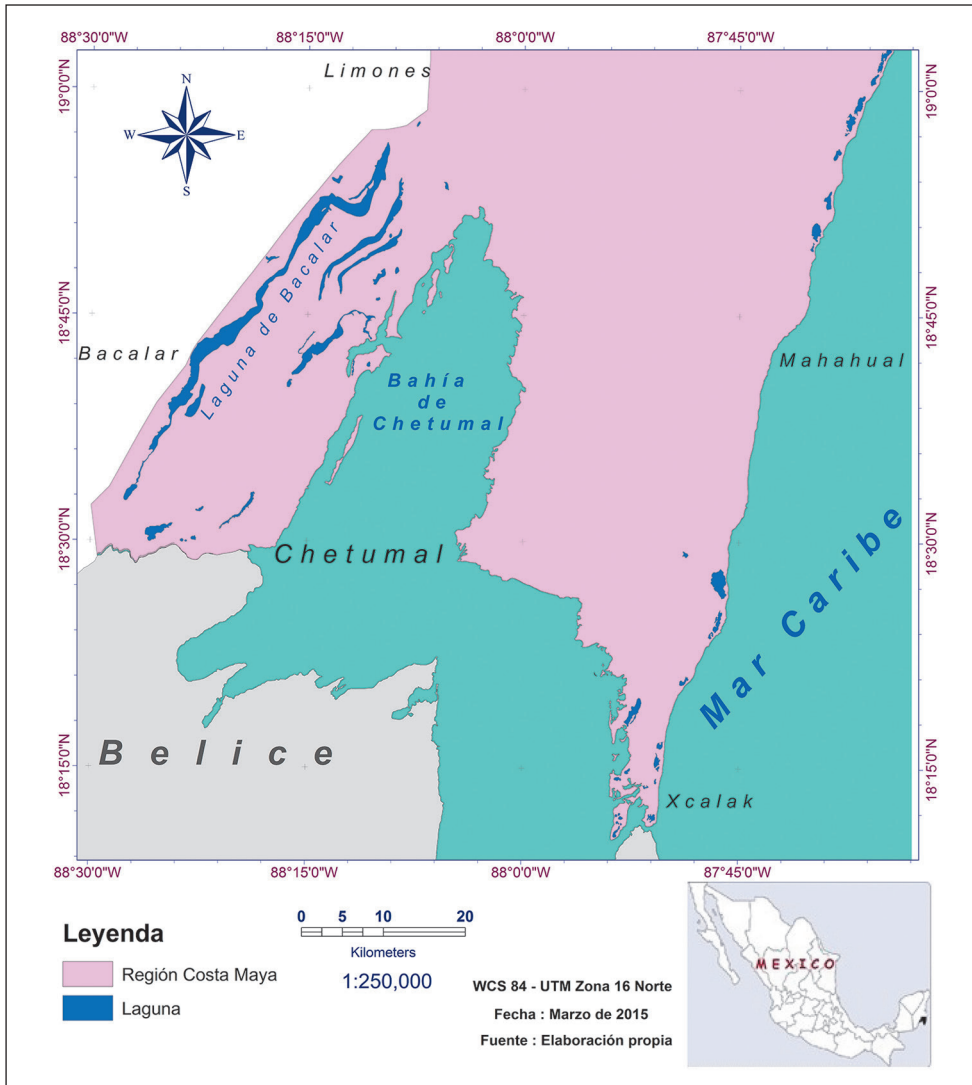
88°30'0"W 88°15'0"W 88°0'0"W 87°45'0"W

19°0'0"N 19°0'0"N

N
W E
S

Limones

Laguna de Bacalar

18°45'0"N 18°45'0"N

Bacalar

Bahía de Chetumal

Mahahual

18°30'0"N 18°30'0"N

Chetumal

Mar Caribe

18°15'0"N 18°15'0"N

Belice

Xcalak

88°30'0"W 88°15'0"W 88°0'0"W 87°45'0"W

Leyenda

Región Costa Maya

Laguna

0 5 10 20

Kilometers

1:250,000

WCS 84 - UTM Zona 16 Norte

Fecha : Marzo de 2015

Fuente : Elaboración propia

MEXICO